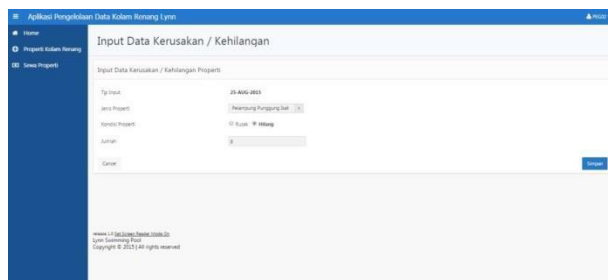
Aplikasi Pengelolaan Data Kolam Renang Lynn

PEGO

Home

Properti Kolam Renang

Sewa Properti

Input Data Kerusakan / Kehilangan

Input Data Kerusakan / Kehilangan Properti

Tgl Input

25-AUG-2015

Jenis Properti

Pelampung Punggung Ikat

Kondisi Properti

Rusak Hilang

Jumlah

5

Cancel

Simpan

release 1.0 Set Screen Reader Mode On

Lynn Swimming Pool

Copyright © 2015 | All rights reserved